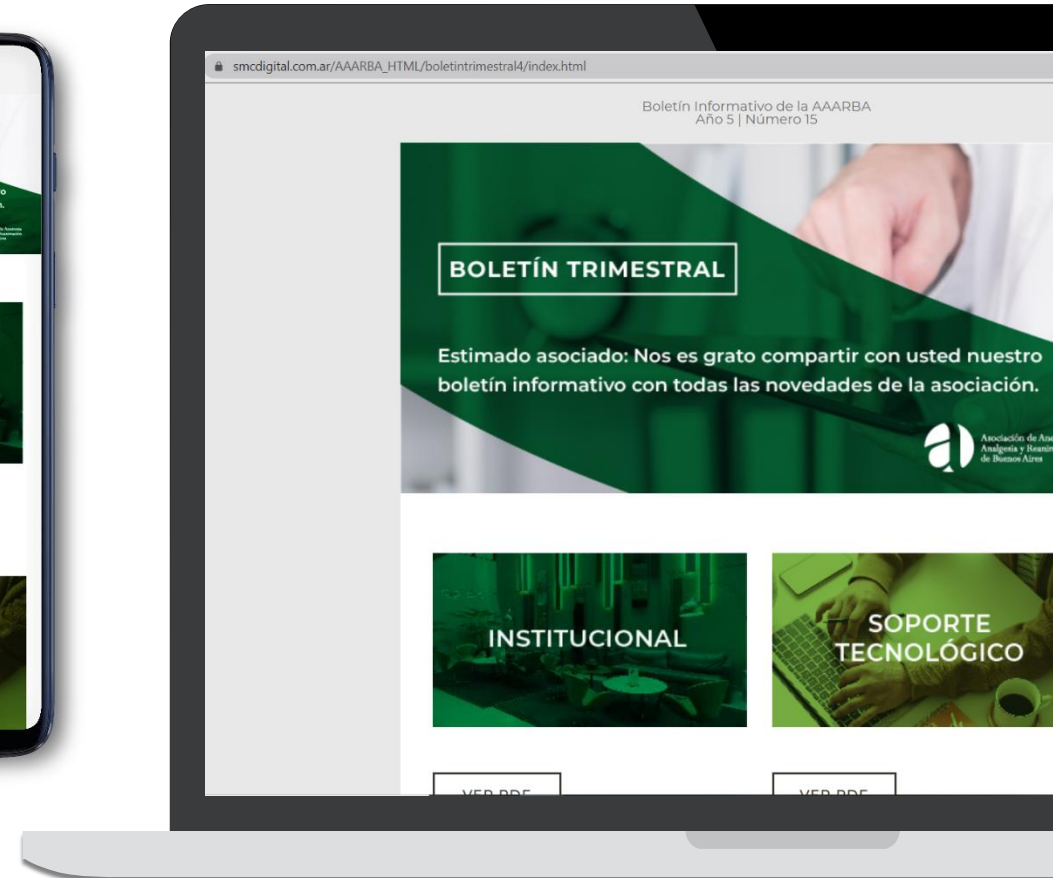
smcdigital.com.ar/AAARBA_HTML/boletintrimestral4/index.html

Boletín Informativo de la AAARBA
Año 5 | Número 15

BOLETÍN TRIMESTRAL

Estimado asociado: Nos es grato compartir con usted nuestro boletín informativo con todas las novedades de la asociación.

Asociación de An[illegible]
Analgesia y Reani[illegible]
de Buenos Aires

INSTITUCIONAL

SOPORTE TECNOLÓGICO

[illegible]

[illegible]